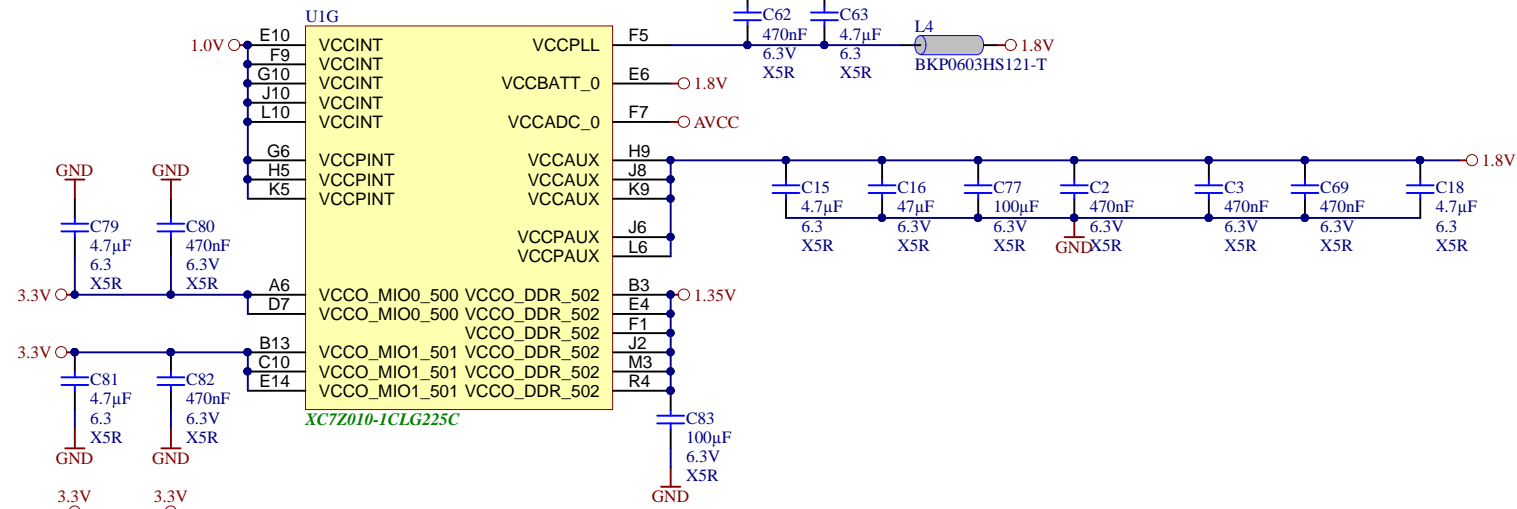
U1G

1.0V E10 VCCINT
F9 VCCINT
G10 VCCINT
J10 VCCINT
L10 VCCINT
G6 VCCPINT
H5 VCCPINT
K5 VCCPINT

VCCPLL F5
VCCBATT_0 E6 1.8V
VCCADC_0 F7 AVCC
VCCAUX H9
VCCAUX J8
VCCAUX K9
VCCPAUX J6
VCCPAUX L6

C62 470nF 6.3V X5R
C63 4.7µF 6.3 X5R
L4 BKP0603HS121-T
1.8V

1.8V
C15 4.7µF 6.3 X5R
C16 47µF 6.3V X5R
C77 100µF 6.3V X5R
C2 470nF 6.3V X5R
GND
C3 470nF 6.3V X5R
C69 470nF 6.3V X5R
C18 4.7µF 6.3 X5R

GND GND
C79 4.7µF 6.3 X5R
C80 470nF 6.3V X5R
3.3V
A6 VCCO_MIO0_500
D7 VCCO_MIO0_500
3.3V
B13 VCCO_MIO1_501
C10 VCCO_MIO1_501
E14 VCCO_MIO1_501

VCCO_DDR_502 B3 1.35V
VCCO_DDR_502 E4
VCCO_DDR_502 F1
VCCO_DDR_502 J2
VCCO_DDR_502 M3
VCCO_DDR_502 R4

XC7Z010-1CLG225C

C81 4.7µF 6.3 X5R
C82 470nF 6.3V X5R
GND GND
C83 100µF 6.3V X5R
GND

3.3V 3.3V